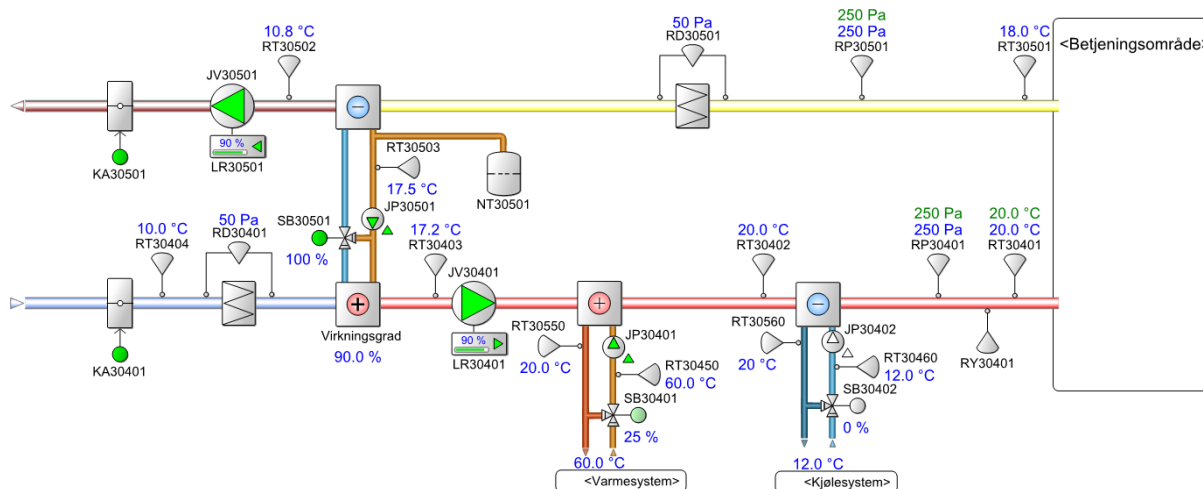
10.8 °C
RT30502

JV30501

90 %
LR30501

KA30501

50 Pa
RD30501

250 Pa
250 Pa
RP30501

18.0 °C
RT30501

<Betjeningsområde

RT30503
17.5 °C
NT30501

SB30501
JP30501
100 %

10.0 °C
RT30404

50 Pa
RD30401

17.2 °C
RT30403

KA30401

Virkningsgrad
90.0 %

JV30401
90 %
LR30401

RT30550
20.0 °C

JP30401
RT30450
60.0 °C
SB30401
25 %

60.0 °C
<Varmesystem>

20.0 °C
RT30402

RT30560
20 °C

JP30402
RT30460
12.0 °C
SB30402
0 %

12.0 °C
<Kjølesystem>

250 Pa
250 Pa
RP30401

20.0 °C
20.0 °C
RT30401

RY30401